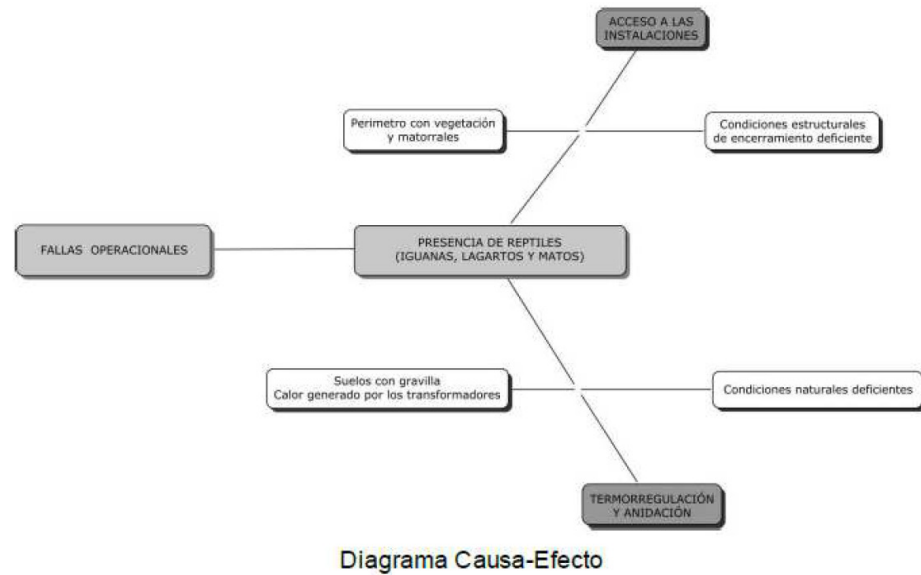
ACCESO A LAS INSTALACIONES

Perimetro con vegetación y matorrales

Condiciones estructurales de encerramiento deficiente

FALLAS OPERACIONALES

PRESENCIA DE REPTILES (IGUANAS, LAGARTOS Y MATOS)

Suelos con gravilla
Calor generado por los transformadores

Condiciones naturales deficientes

TERMORREGULACIÓN Y ANIDACIÓN

Diagrama Causa-Efecto